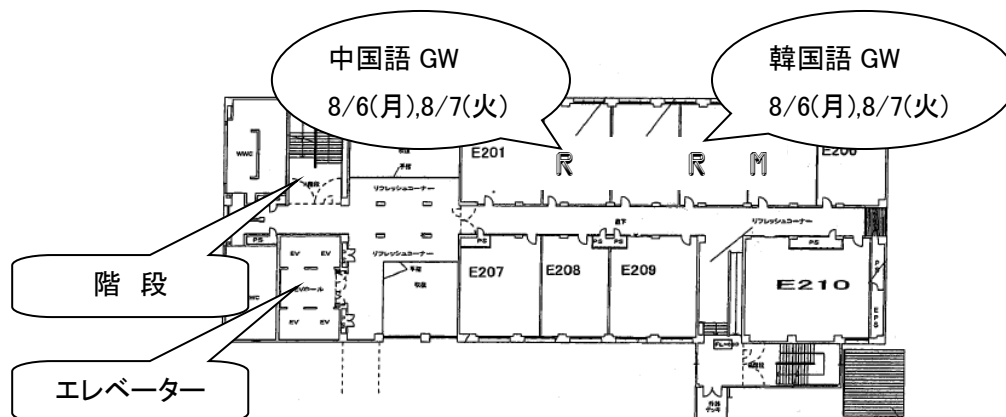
中国語 GW
8/6(月),8/7(火)

韓国語 GW
8/6(月),8/7(火)

WWC
階段
リフレッシュコーナー
E201
R
R
M
E206
PS
廊下
PS
PS
リフレッシュコーナー
PS
EV
EV
EVホール
EV
EV
リフレッシュコーナー
E207
E208
E209
E210
EPS
WC

階 段

エレベーター